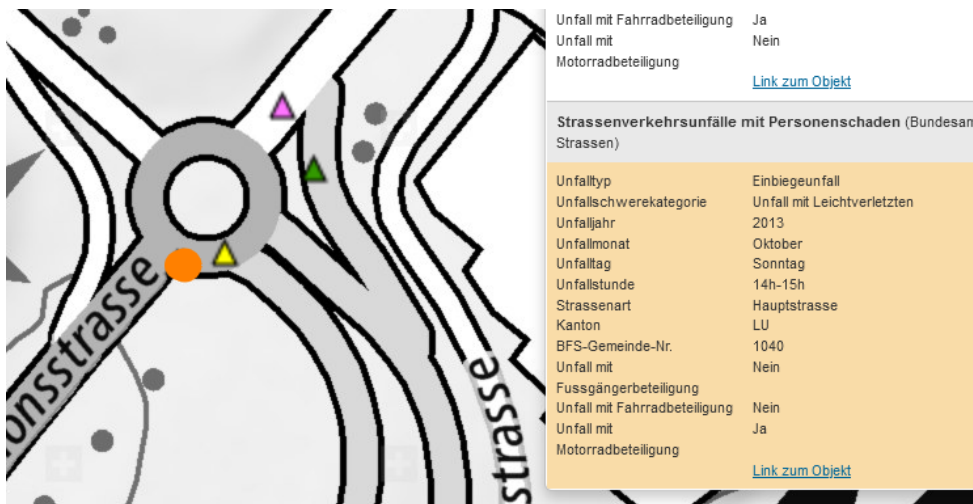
onsstrasse

strasse

| Unfall mit Fahrradbeteiligung | Ja |
|---|---|
| Unfall mit Motorradbeteiligung | Nein |

Link zum Objekt

Strassenverkehrsunfälle mit Personenschaden (Bundesam Strassen)

| Unfalltyp | Einbiegeunfall |
|---|---|
| Unfallschwerekategorie | Unfall mit Leichtverletzten |
| Unfalljahr | 2013 |
| Unfallmonat | Oktober |
| Unfalltag | Sonntag |
| Unfallstunde | 14h-15h |
| Strassenart | Hauptstrasse |
| Kanton | LU |
| BFS-Gemeinde-Nr. | 1040 |
| Unfall mit Fussgängerbeteiligung | Nein |
| Unfall mit Fahrradbeteiligung | Nein |
| Unfall mit Motorradbeteiligung | Ja |

Link zum Objekt